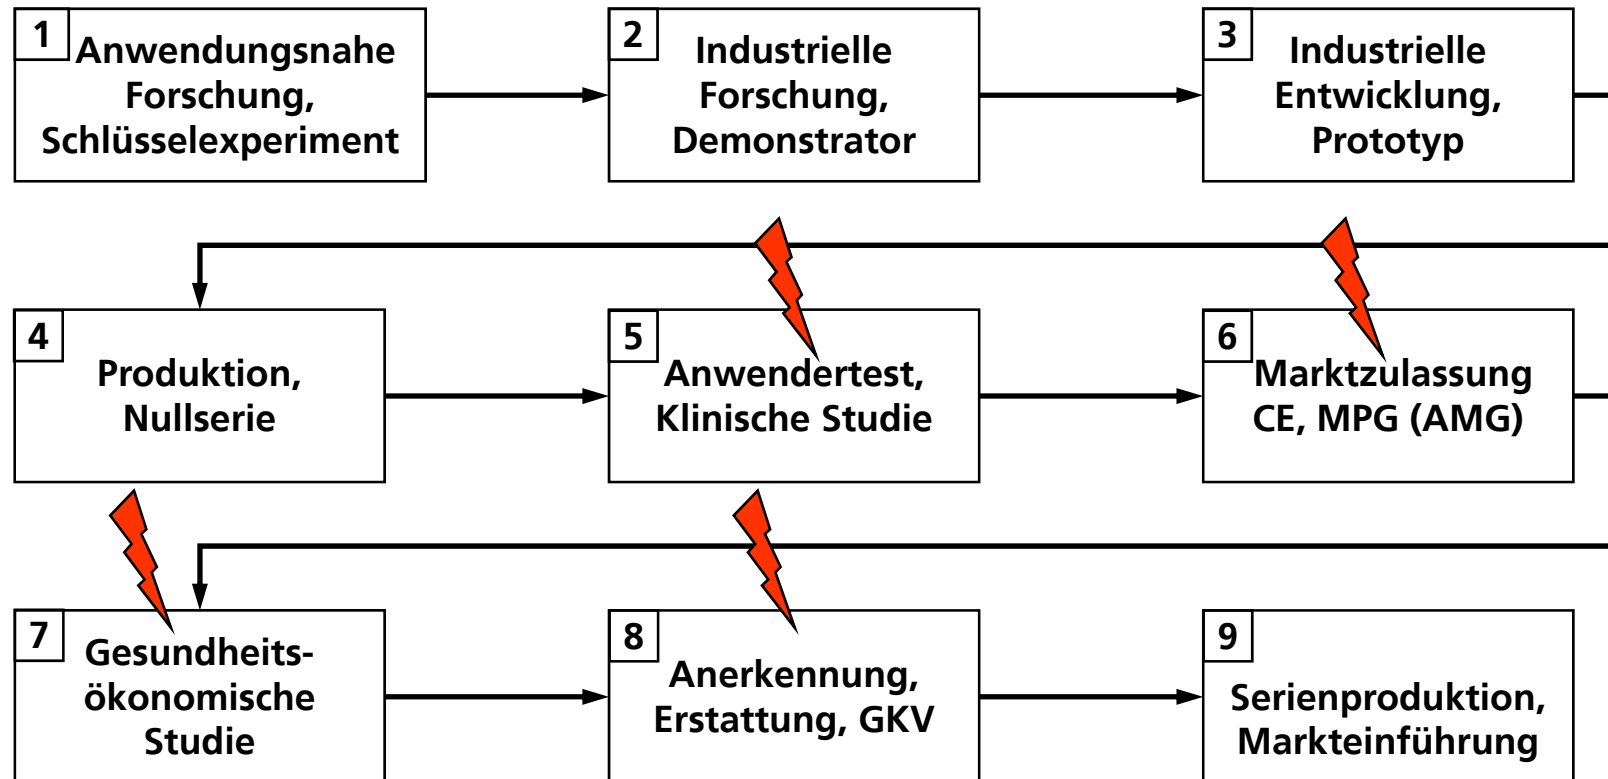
1 Anwendungsnahe Forschung, Schlüsselexperiment

2 Industrielle Forschung, Demonstrator

3 Industrielle Entwicklung, Prototyp

4 Produktion, Nullserie

5 Anwendertest, Klinische Studie

6 Marktzulassung CE, MPG (AMG)

7 Gesundheitsökonomische Studie

8 Anerkennung, Erstattung, GKV

9 Serienproduktion, Markteinführung